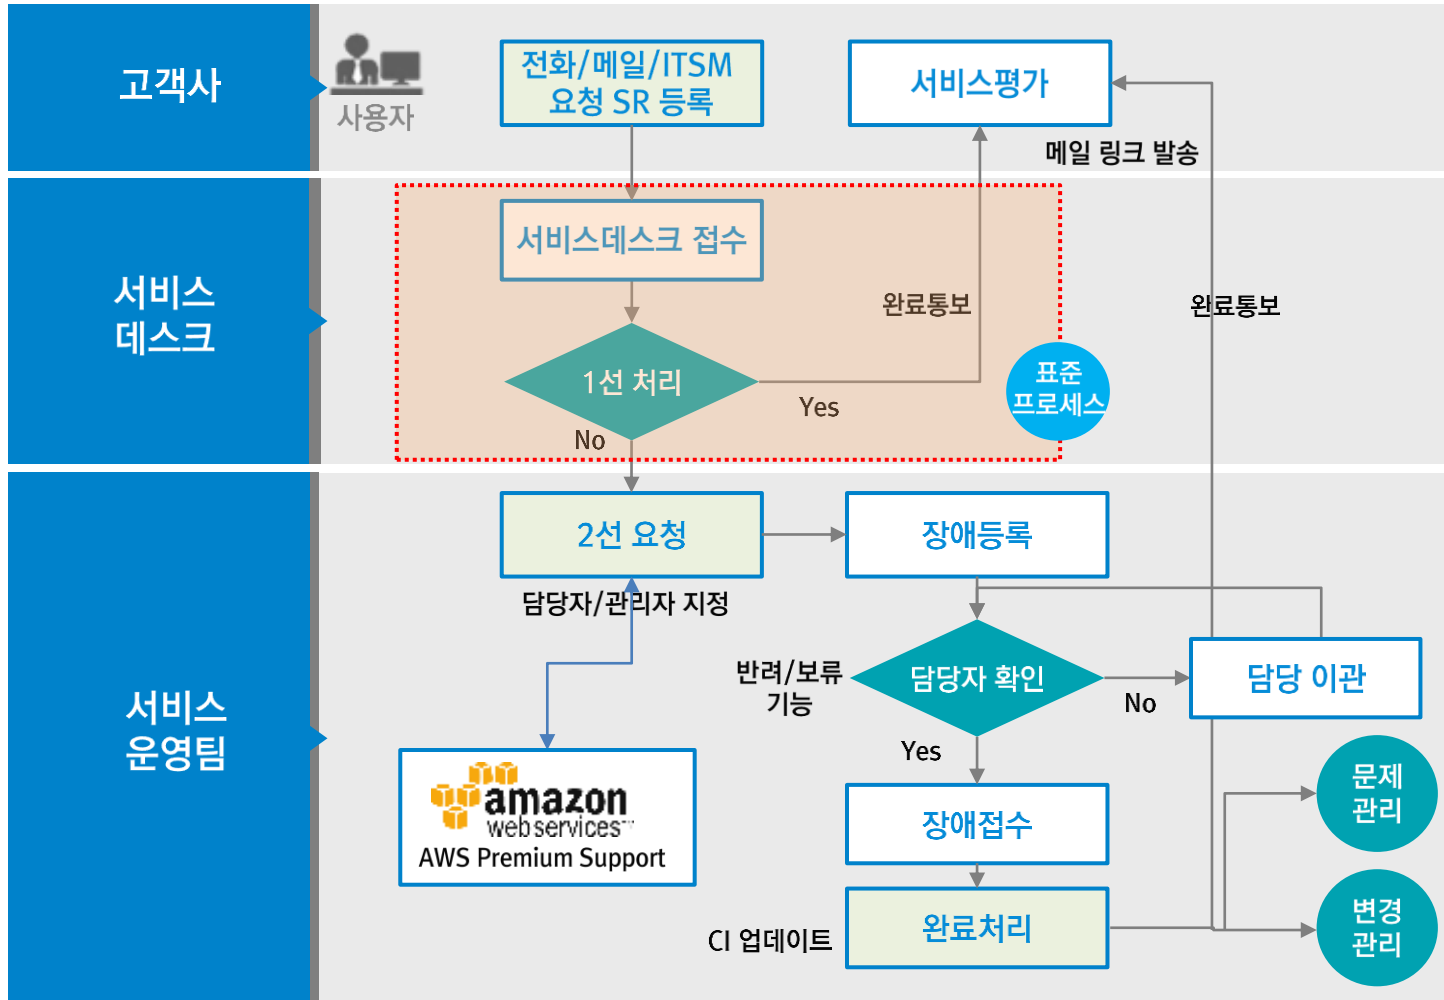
고객사

사용자

전화/메일/ITSM 요청 SR 등록

서비스평가

메일 링크 발송

서비스 데스크

서비스데스크 접수

완료통보

완료통보

1선 처리

Yes

No

표준 프로세스

서비스 운영팀

2선 요청

장애등록

담당자/관리자 지정

반려/보류 기능

담당자 확인

No

담당 이관

Yes

amazon webservices

AWS Premium Support

장애접수

문제 관리

CI 업데이트

완료처리

변경 관리